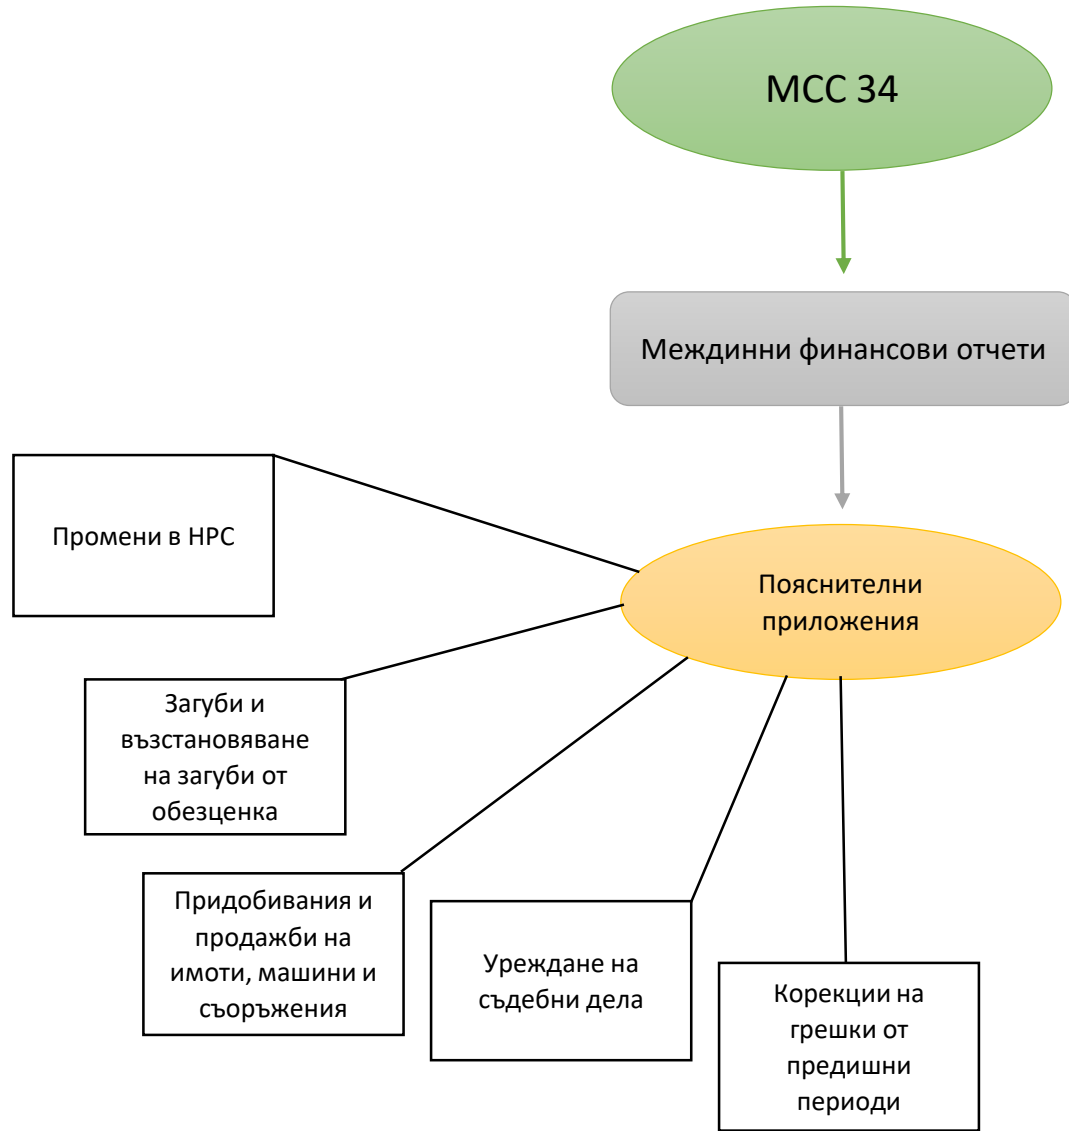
МСС 34

Междинни финансови отчети

Пояснителни приложения

Промени в НРС

Загуби и възстановяване на загуби от обезценка

Придобивания и продажби на имоти, машини и съоръжения

Уреждане на съдебни дела

Корекции на грешки от предишни периоди